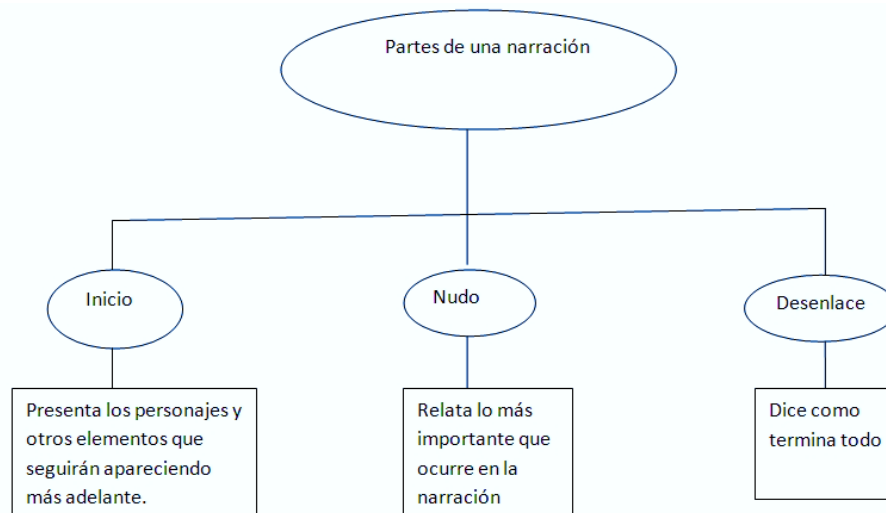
Partes de una narración

Inicio

Presenta los personajes y otros elementos que seguirán apareciendo más adelante.

Nudo

Relata lo más importante que ocurre en la narración

Desenlace

Dice como termina todo